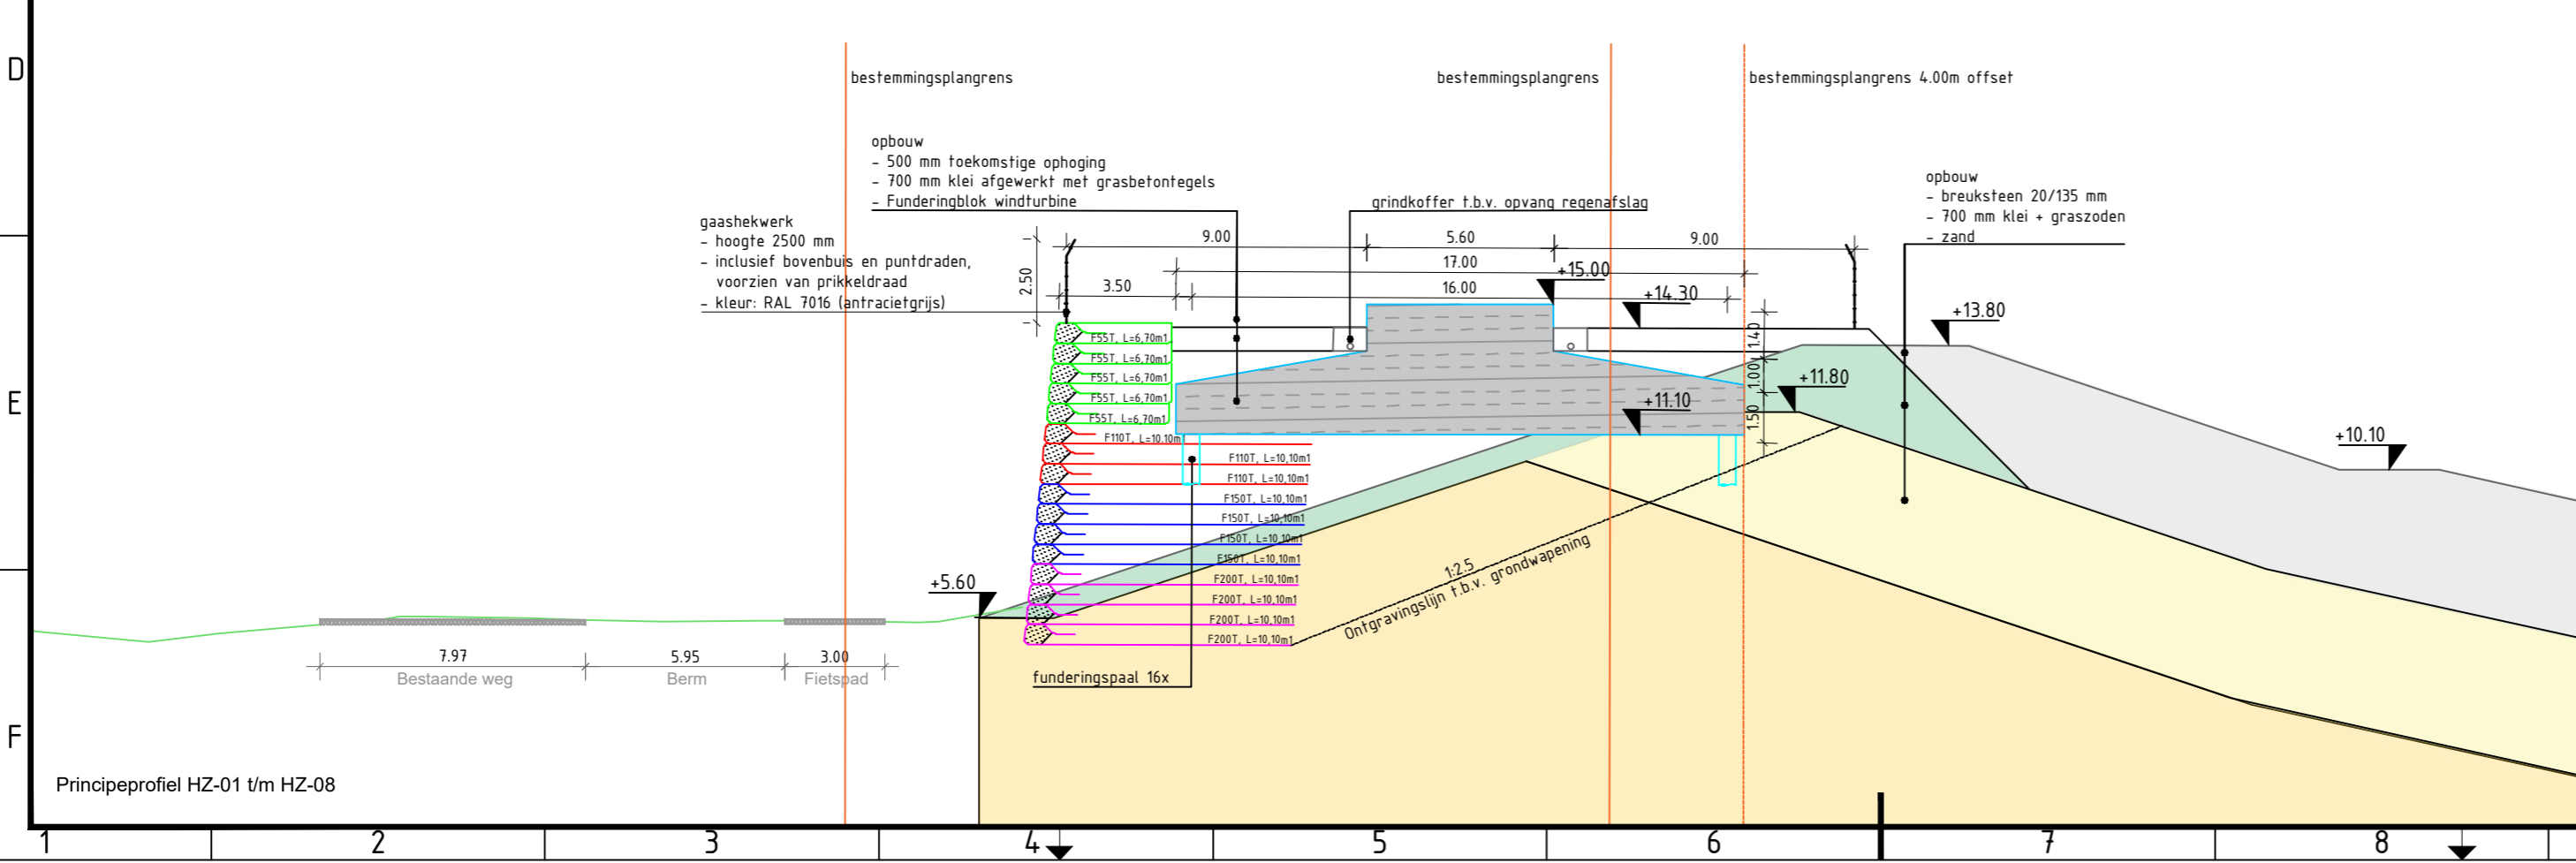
D

E

F

bestemmingsplangrens

bestemmingsplangrens

bestemmingsplangrens 4.00m offset

opbouw
- 500 mm toekomstige ophoging
- 700 mm klei afgewerkt met grasbetontegels
- Funderingblok windturbine

grindkoffer t.b.v. opvang regenafslag

opbouw
- breuksteen 20/135 mm
- 700 mm klei + graszoden
- zand

gaashekwerk
- hoogte 2500 mm
- inclusief bovenbuis en puntdraden, voorzien van prikkeldraad
- kleur: RAL 7016 (antracietgrijs)

9.00
5.60
9.00
17.00
16.00
3.50
2.50
1.40
1.00
1.50

+15.00
+14.30
+13.80
+11.80
+11.10
+10.10
+5.60

F55T, L=6,70m1
F55T, L=6,70m1
F55T, L=6,70m1
F55T, L=6,70m1
F55T, L=6,70m1
F110T, L=10,10m1
F110T, L=10,10m1
F110T, L=10,10m1
F150T, L=10,10m1
F150T, L=10,10m1
F150T, L=10,10m1
F150T, L=10,10m1
F200T, L=10,10m1
F200T, L=10,10m1
F200T, L=10,10m1
F200T, L=10,10m1

1:2.5
Ontgravingslijn t.b.v. grondwapening

funderingspaal 16x

7.97
Bestaande weg
5.95
Berm
3.00
Fietspad

Principeprofiel HZ-01 t/m HZ-08

1 2 3 4 5 6 7 8